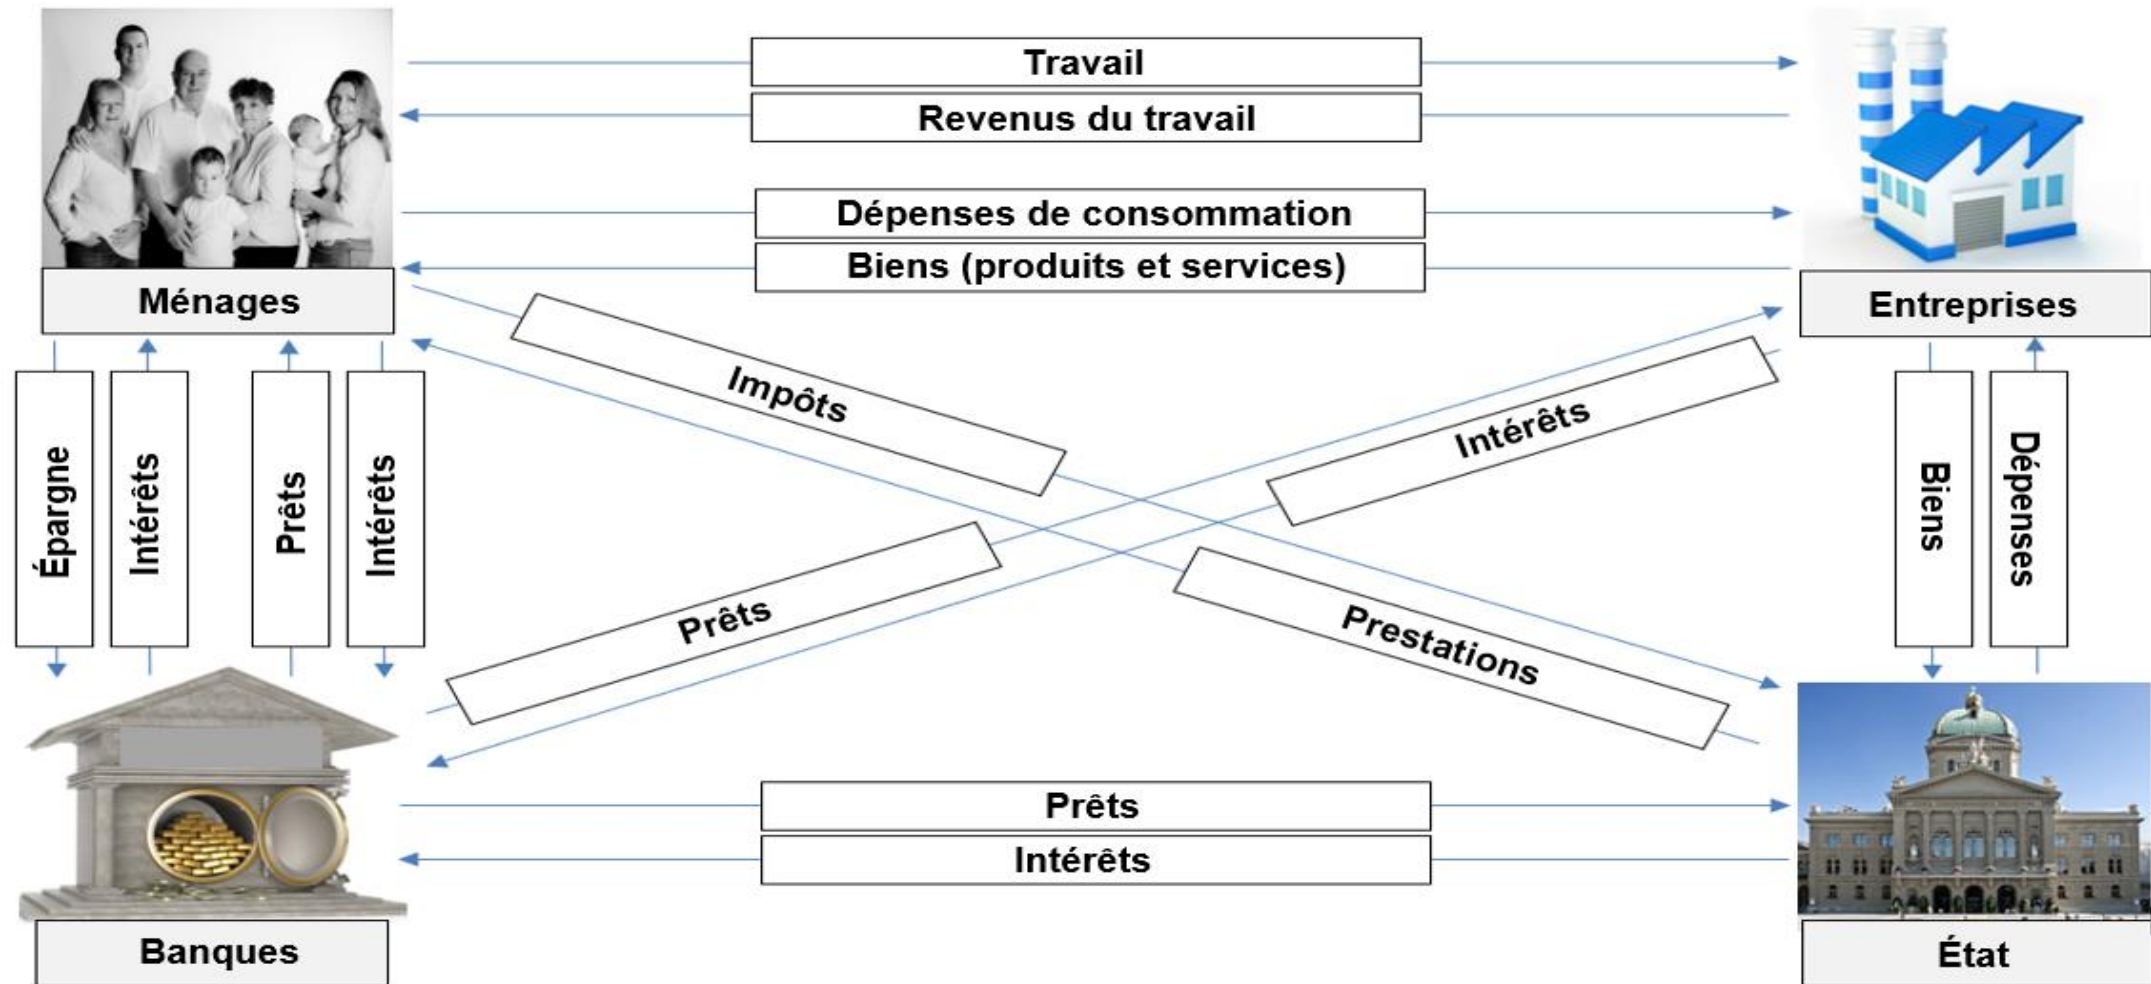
Travail

Revenus du travail

Dépenses de consommation

Biens (produits et services)

Ménages

Entreprises

Impôts

Intérêts

Épargne

Intérêts

Prêts

Intérêts

Biens

Dépenses

Prêts

Prestations

Prêts

Intérêts

Banques

État